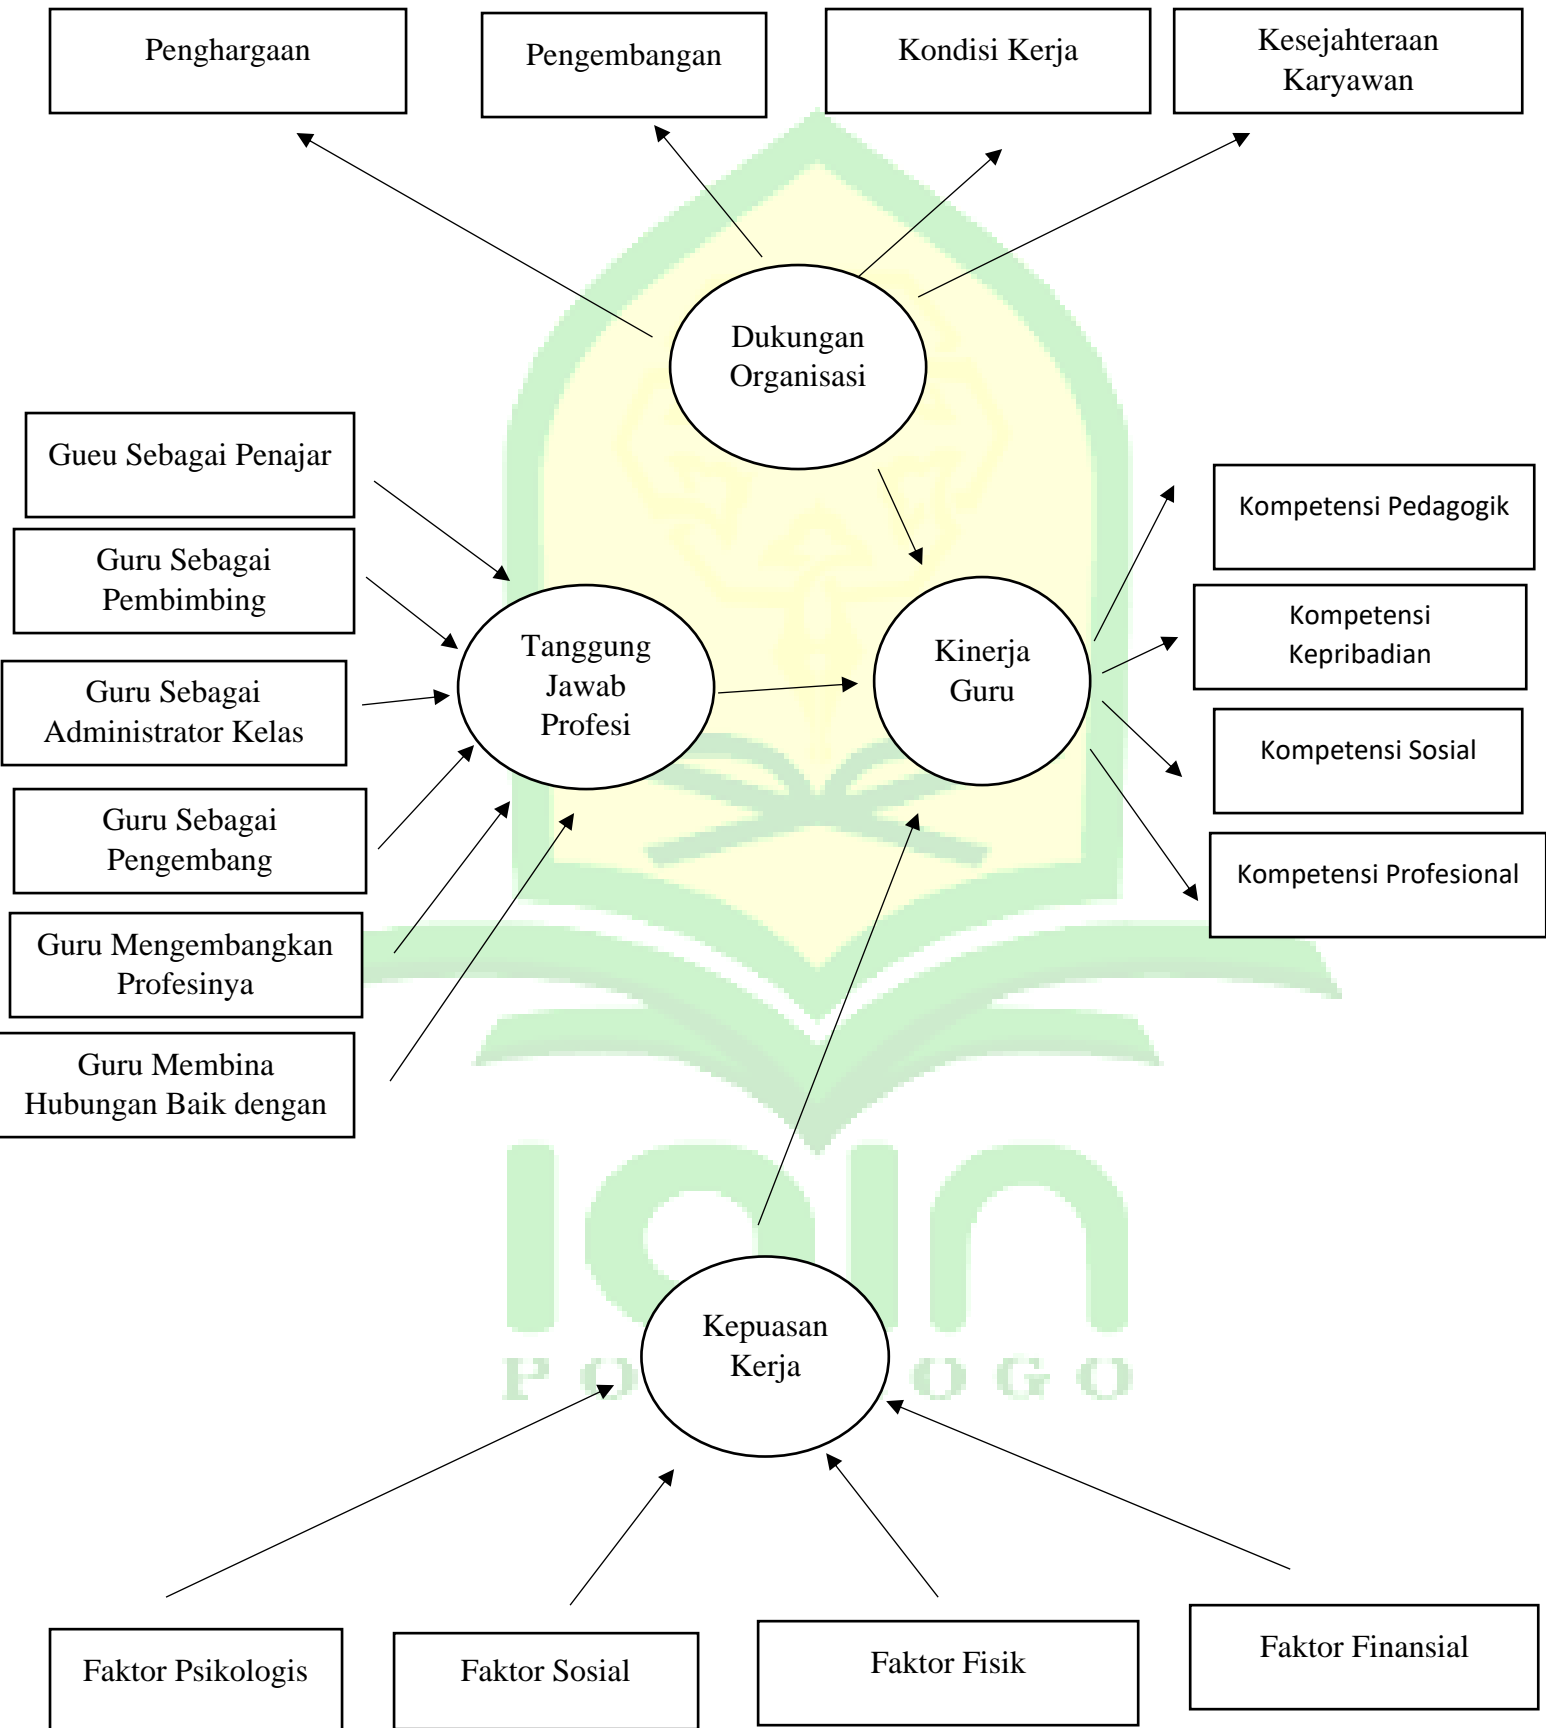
Penghargaan

Pengembangan

Kondisi Kerja

Kesejahteraan Karyawan

Dukungan Organisasi

Gueu Sebagai Penajar

Guru Sebagai Pembimbing

Guru Sebagai Administrator Kelas

Guru Sebagai Pengembang

Guru Mengembangkan Profesinya

Guru Membina Hubungan Baik dengan

Tanggung Jawab Profesi

Kinerja Guru

Kompetensi Pedagogik

Kompetensi Kepribadian

Kompetensi Sosial

Kompetensi Profesional

IAIN PONOROGO

Kepuasan Kerja

Faktor Psikologis

Faktor Sosial

Faktor Fisik

Faktor Finansial